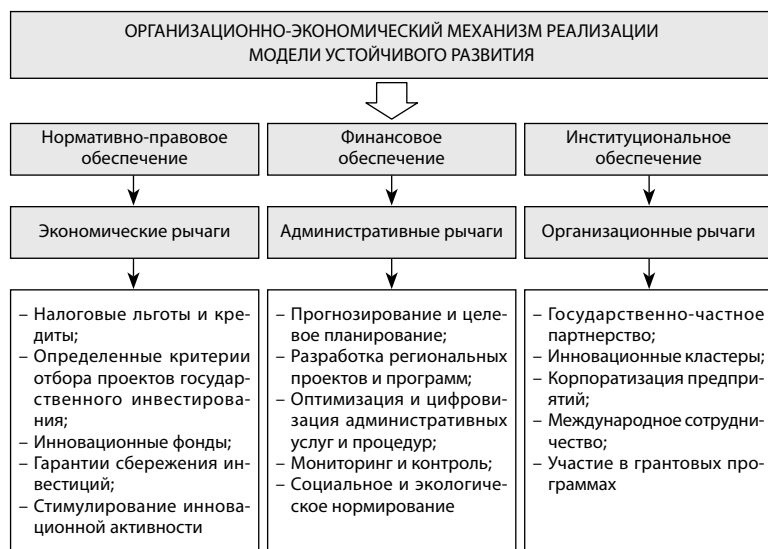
ОРГАНИЗАЦИОННО-ЭКОНОМИЧЕСКИЙ МЕХАНИЗМ РЕАЛИЗАЦИИ МОДЕЛИ УСТОЙЧИВОГО РАЗВИТИЯ

Нормативно-правовое обеспечение

Экономические рычаги

– Налоговые льготы и кредиты;
– Определенные критерии отбора проектов государственного инвестирования;
– Инновационные фонды;
– Гарантии сбережения инвестиций;
– Стимулирование инновационной активности

Финансовое обеспечение

Административные рычаги

– Прогнозирование и целевое планирование;
– Разработка региональных проектов и программ;
– Оптимизация и цифровизация административных услуг и процедур;
– Мониторинг и контроль;
– Социальное и экологическое нормирование

Институциональное обеспечение

Организационные рычаги

– Государственно-частное партнерство;
– Инновационные кластеры;
– Корпоратизация предприятия;
– Международное сотрудничество;
– Участие в грантовых программах